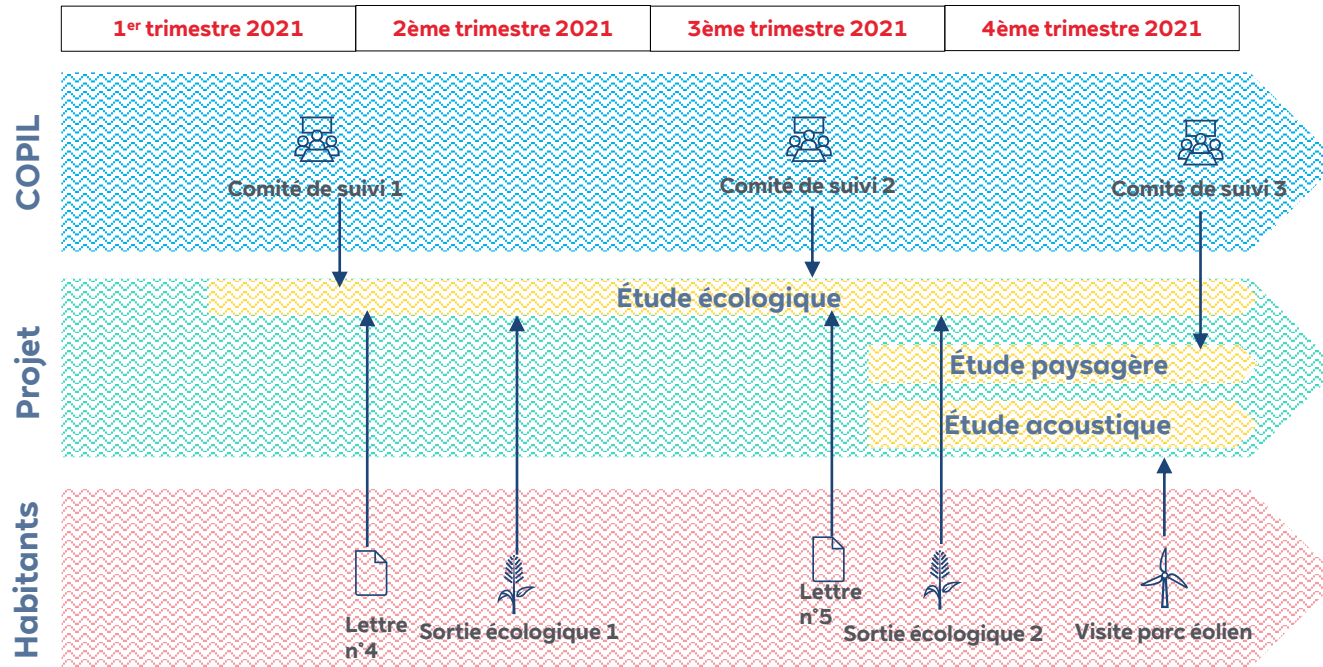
| 1$^{er}$ trimestre 2021 | 2ème trimestre 2021 | 3ème trimestre 2021 | 4ème trimestre 2021 |
|---|---|---|---|

COPIL

Comité de suivi 1

Comité de suivi 2

Comité de suivi 3

Projet

Étude écologique

Étude paysagère

Étude acoustique

Habitants

Lettre n°4

Sortie écologique 1

Lettre n°5

Sortie écologique 2

Visite parc éolien